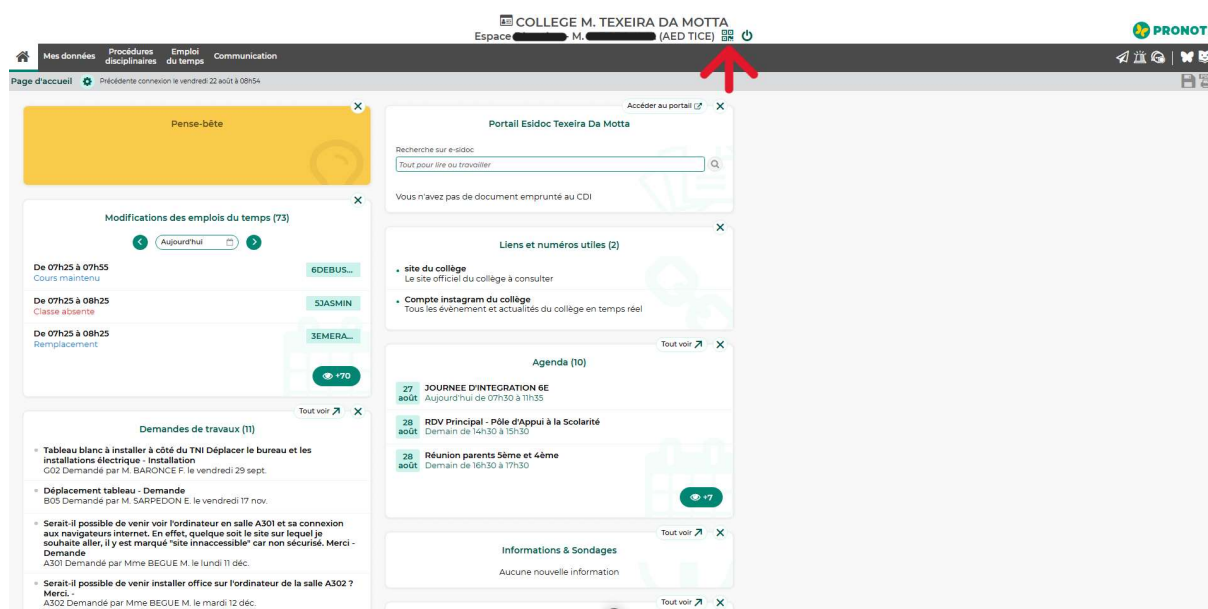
COLLEGE M. TEXEIRA DA MOTTA
Espace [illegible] - M. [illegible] (AED TICE)

PRONOT

Mes données | Procédures disciplinaires | Emploi du temps | Communication

Page d'accueil | Précédente connexion le vendredi 22 août à 08h54

Pense-bête

Modifications des emplois du temps (73)

Aujourd'hui

De 07h25 à 07h55
Cours maintenu
6DEBUS...

De 07h25 à 08h25
Classe absente
5JASMIN

De 07h25 à 08h25
Remplacement
3EMERA...

+70

Tout voir

Demandes de travaux (11)

- Tableau blanc à installer à côté du TNI Déplacer le bureau et les installations électrique - Installation
G02 Demandé par M. BARONCE F. le vendredi 29 sept.

- Déplacement tableau - Demande
B05 Demandé par M. SARPEDON E. le vendredi 17 nov.

- Serait-il possible de venir voir l'ordinateur en salle A301 et sa connexion aux navigateurs internet. En effet, quelque soit le site sur lequel je souhaite aller, il y est marqué "site innaccessible" car non sécurisé. Merci - Demande
A301 Demandé par Mme BEGUE M. le lundi 11 déc.

- Serait-il possible de venir installer office sur l'ordinateur de la salle A302 ? Merci. -
A302 Demandé par Mme BEGUE M. le mardi 12 déc.

Accéder au portail

Portail Esidoc Texeira Da Motta

Recherche sur e-sidoc
Tout pour lire ou travailler

Vous n'avez pas de document emprunté au CDI

Liens et numéros utiles (2)

- site du collège
Le site officiel du collège à consulter

- Compte instagram du collège
Tous les évènement et actualités du collège en temps réel

Tout voir

Agenda (10)

27 août
JOURNEE D'INTEGRATION 6E
Aujourd'hui de 07h30 à 11h35

28 août
RDV Principal - Pôle d'Appui à la Scolarité
Demain de 14h30 à 15h30

28 août
Réunion parents 5ème et 4ème
Demain de 16h30 à 17h30

+7

Tout voir

Informations & Sondages

Aucune nouvelle information

Tout voir